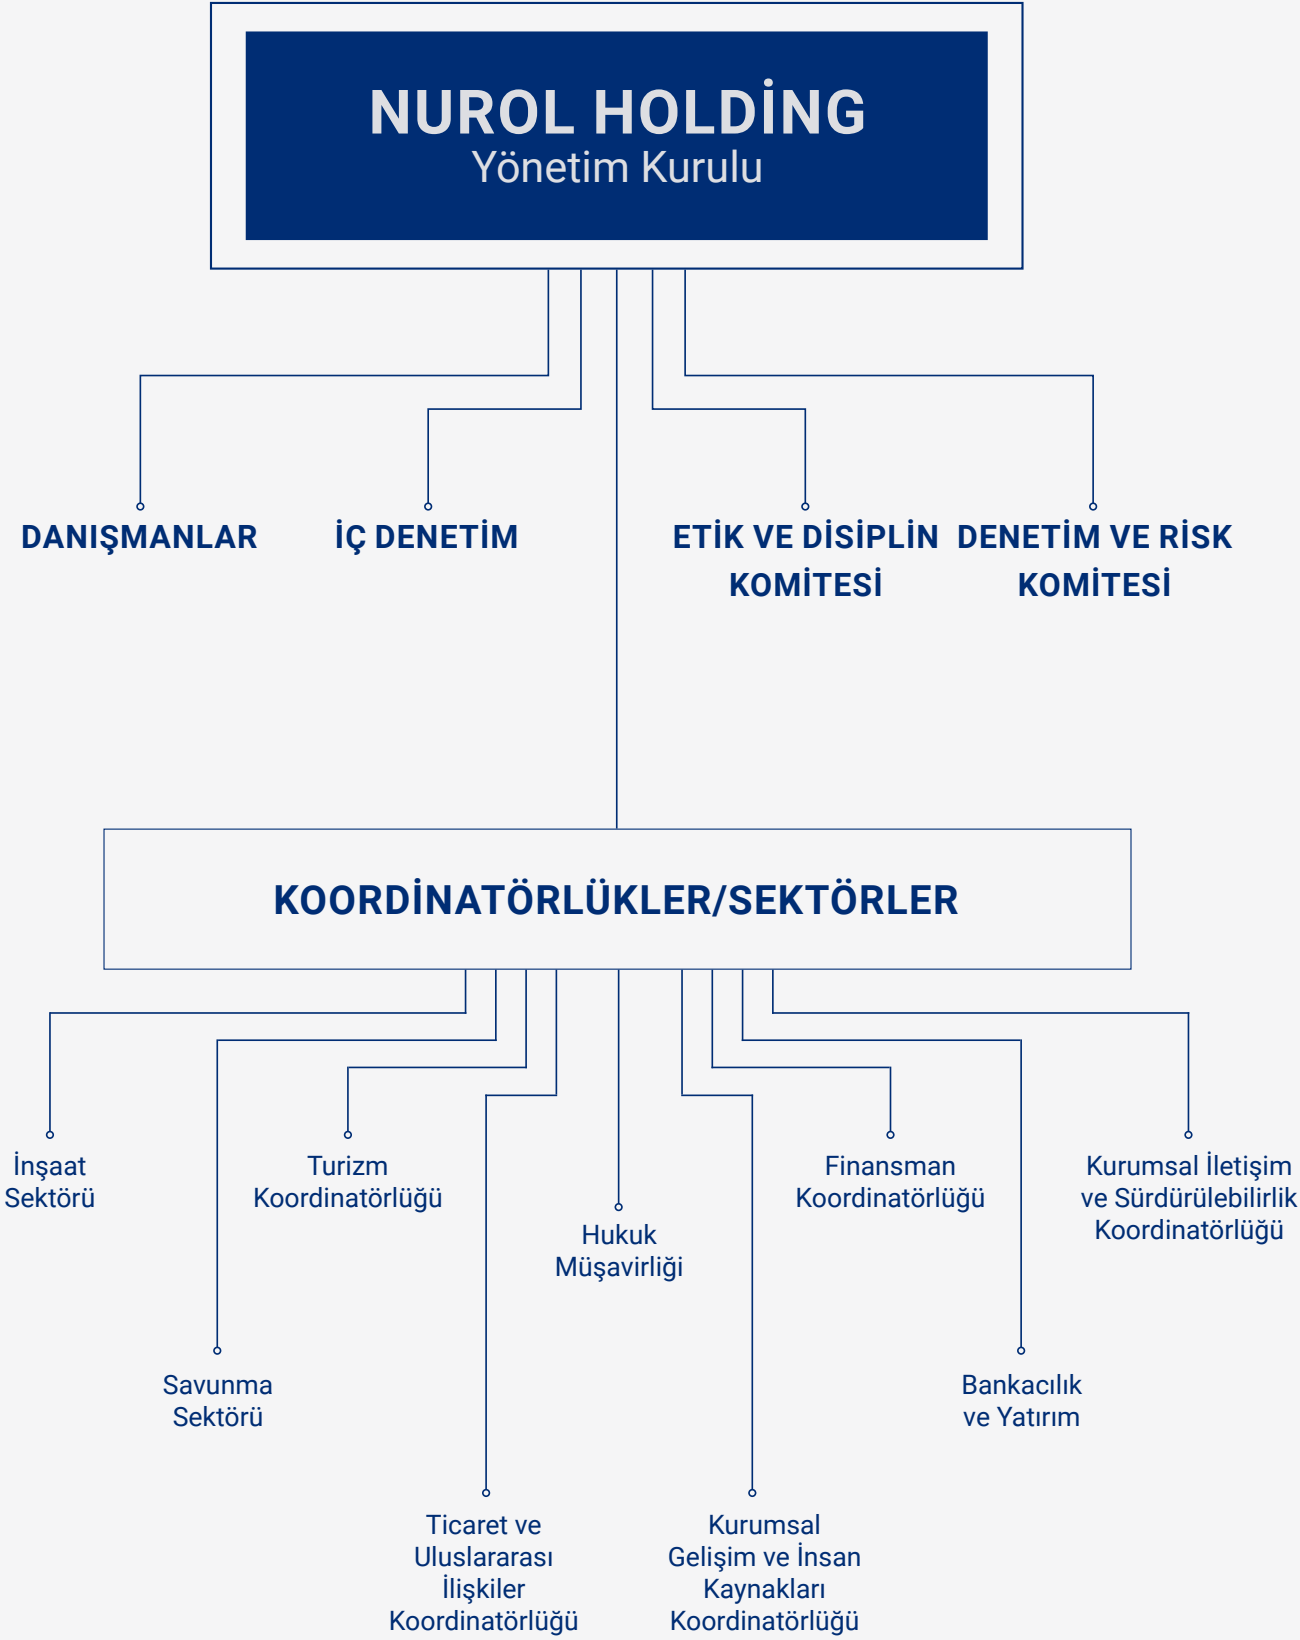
NUROL HOLDİNG
Yönetim Kurulu

DANIŞMANLAR

İÇ DENETİM

ETİK VE DİSİPLİN KOMİTESİ

DENETİM VE RİSK KOMİTESİ

KOORDİNATÖRLÜKLER/SEKTÖRLER

İnşaat Sektörü

Turizm Koordinatörlüğü

Hukuk Müşavirliği

Finansman Koordinatörlüğü

Kurumsal İletişim ve Sürdürülebilirlik Koordinatörlüğü

Savunma Sektörü

Bankacılık ve Yatırım

Ticaret ve Uluslararası İlişkiler Koordinatörlüğü

Kurumsal Gelişim ve İnsan Kaynakları Koordinatörlüğü